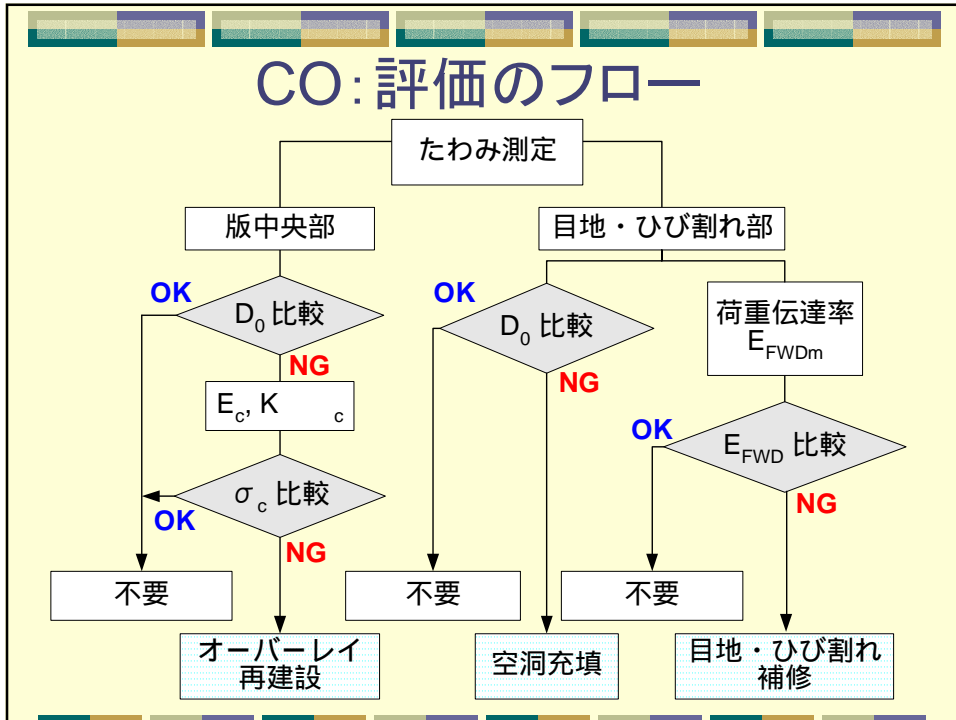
CO:評価のフロー

たわみ測定

版中央部

目地・ひび割れ部

OK

$D_0$ 比較

NG

$E_c$, $K_c$

$\sigma_c$ 比較

OK

NG

不要

オーバーレイ
再建設

OK

$D_0$ 比較

NG

不要

空洞充填

荷重伝達率
$E_{FWDm}$

OK

$E_{FWD}$ 比較

NG

不要

目地・ひび割れ
補修